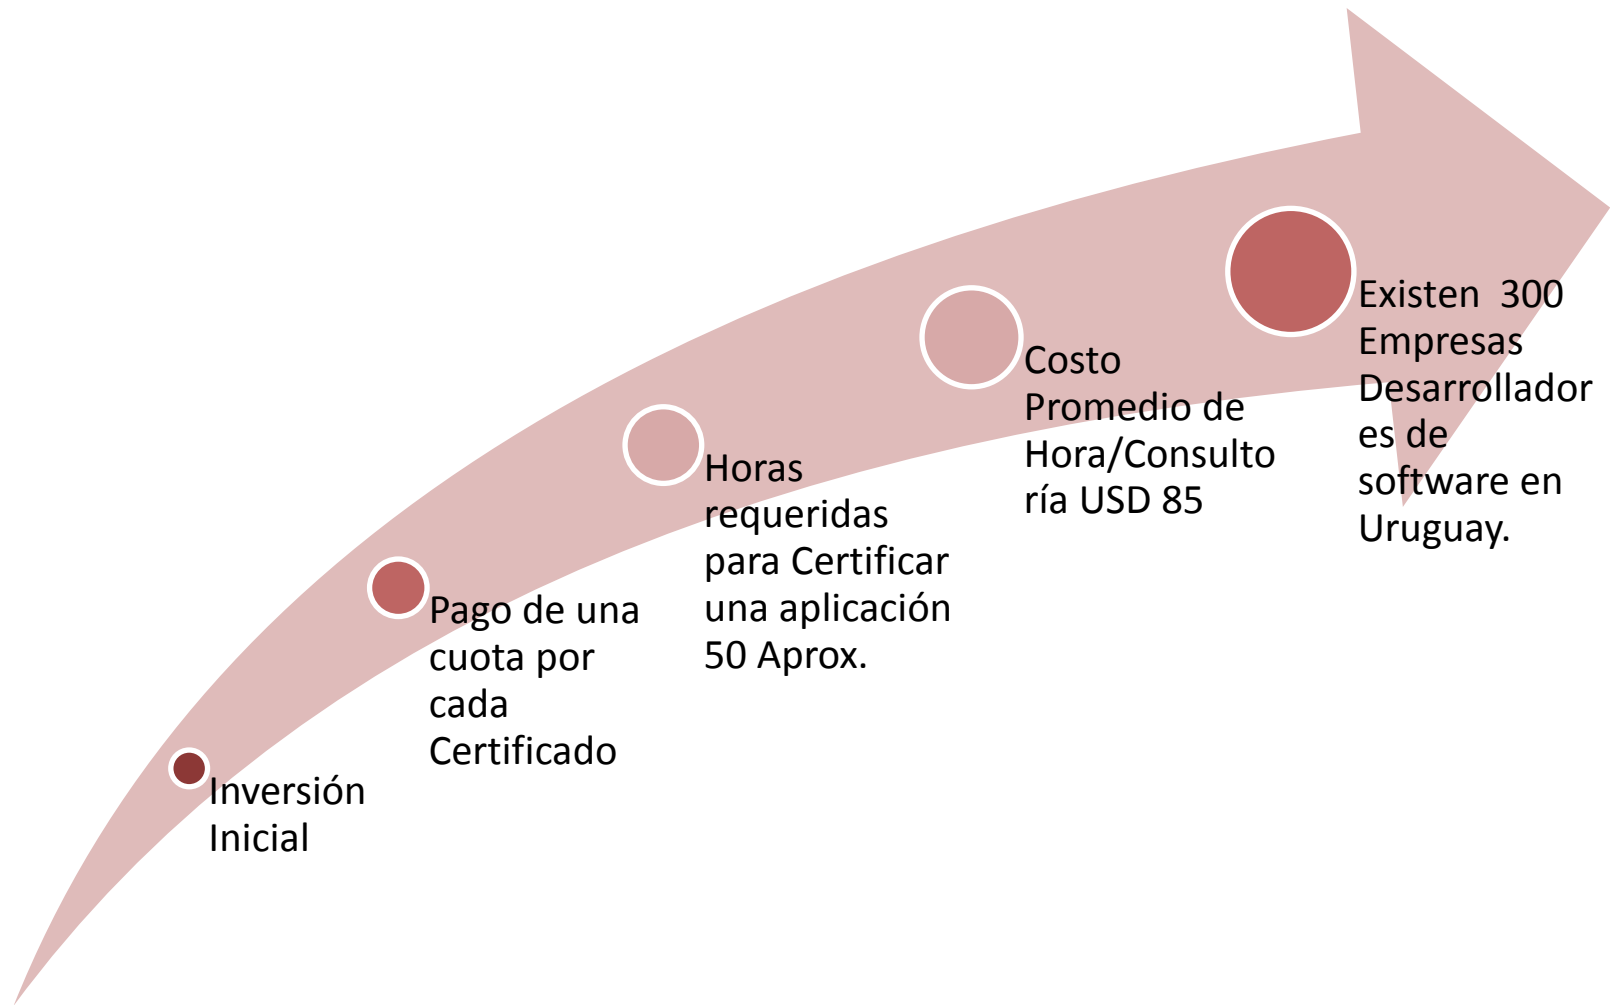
Inversión Inicial

Pago de una cuota por cada Certificado

Horas requeridas para Certificar una aplicación 50 Aprox.

Costo Promedio de Hora/Consultoría USD 85

Existen 300 Empresas Desarrolladores de software en Uruguay.